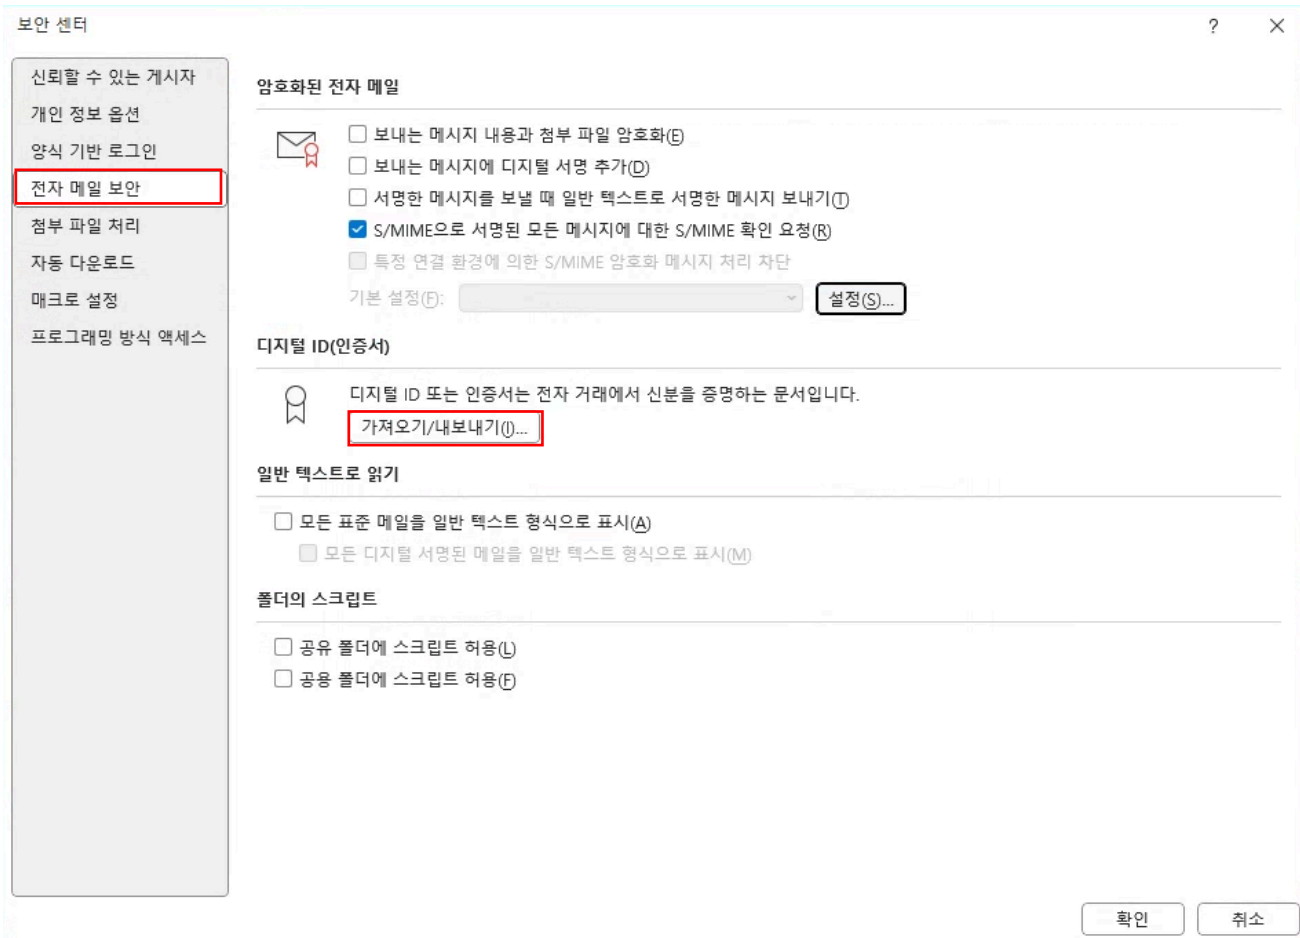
보안 센터

?

신뢰할 수 있는 게시자
개인 정보 옵션
양식 기반 로그인
전자 메일 보안
첨부 파일 처리
자동 다운로드
매크로 설정
프로그래밍 방식 액세스

암호화된 전자 메일

보내는 메시지 내용과 첨부 파일 암호화(E)
보내는 메시지에 디지털 서명 추가(D)
서명한 메시지를 보낼 때 일반 텍스트로 서명한 메시지 보내기(T)
S/MIME으로 서명된 모든 메시지에 대한 S/MIME 확인 요청(R)
특정 연결 환경에 의한 S/MIME 암호화 메시지 처리 차단

기본 설정(F):

설정(S)...

디지털 ID(인증서)

디지털 ID 또는 인증서는 전자 거래에서 신분을 증명하는 문서입니다.

가져오기/내보내기(I)...

일반 텍스트로 읽기

모든 표준 메일을 일반 텍스트 형식으로 표시(A)
모든 디지털 서명된 메일을 일반 텍스트 형식으로 표시(M)

폴더의 스크립트

공유 폴더에 스크립트 허용(L)
공용 폴더에 스크립트 허용(F)

확인
취소